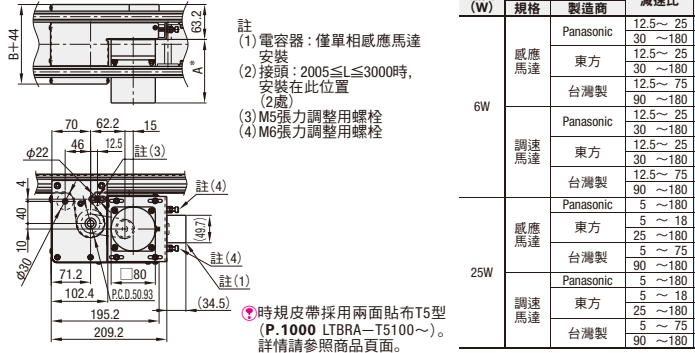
B+44
63.2
A*

註
(1) 電容器：僅單相感應馬達安裝
(2) 接頭：2005≦L≦3000時，安裝在此位置（2處）
(3) M5張力調整用螺栓
(4) M6張力調整用螺栓

70
62.2
15
46
12.5
註(3)
ϕ22
4
40
10
註(4)
(49.7)
註(4)
ϕ30
71.2
□80
註(1)
102.4
P.C.D.50.93
(34.5)
195.2
229.2

時規皮帶採用兩面貼布T5型（**P.1000** LTBRA–T5100～）。詳情請參照商品頁面。

| (W) | 規格 | 製造商 | 減速比 |
|---|---|---|---|
| 6W | 感應馬達 | Panasonic | 12.5～25 |
| | | | 30～180 |
| | | 東方 | 12.5～25 |
| | | | 30～180 |
| | | 台灣製 | 12.5～75 |
| | | | 90～180 |
| | 調速馬達 | Panasonic | 12.5～25 |
| | | | 30～180 |
| | | 東方 | 12.5～25 |
| | | | 30～180 |
| | | 台灣製 | 12.5～75 |
| | | | 90～180 |
| 25W | 感應馬達 | Panasonic | 5～180 |
| | | 東方 | 5～18 |
| | | | 25～180 |
| | | 台灣製 | 5～75 |
| | | | 90～180 |
| | 調速馬達 | Panasonic | 5～180 |
| | | 東方 | 5～18 |
| | | | 25～180 |
| | | 台灣製 | 5～75 |
| | | | 90～180 |